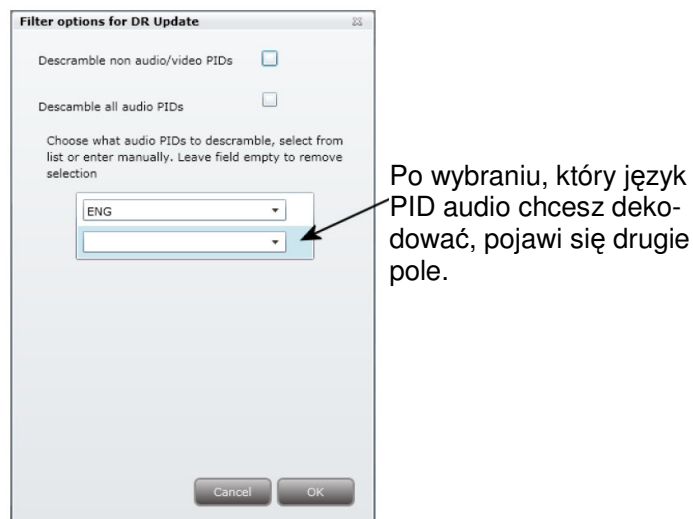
Filter options for DR Update

Descramble non audio/video PIDs

Descamble all audio PIDs

Choose what audio PIDs to descramble, select from list or enter manually. Leave field empty to remove selection

ENG

Cancel
OK

Po wybraniu, który język PID audio chcesz dekodować, pojawi się drugie pole.